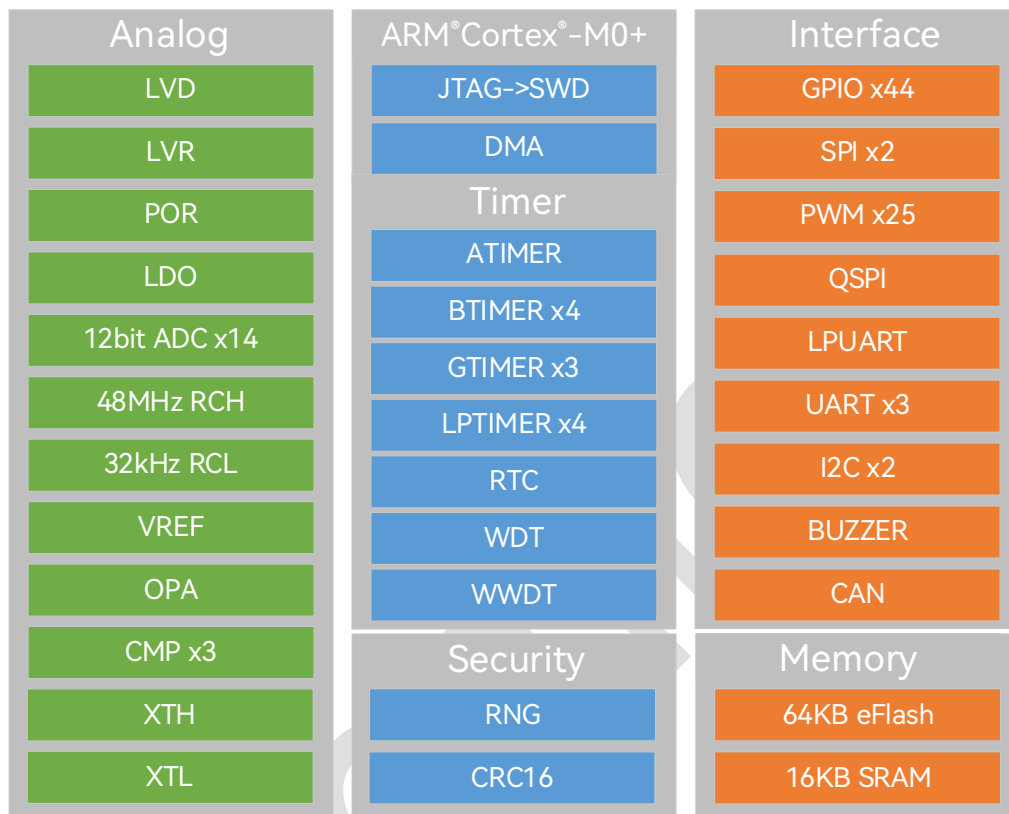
Analog

LVD

LVR

POR

LDO

12bit ADC x14

48MHz RCH

32kHz RCL

VREF

OPA

CMP x3

XTH

XTL

ARM®Cortex®-M0+

JTAG->SWD

DMA

Timer

ATIMER

BTIMER x4

GTIMER x3

LPTIMER x4

RTC

WDT

WWDT

Security

RNG

CRC16

Interface

GPIO x44

SPI x2

PWM x25

QSPI

LPUART

UART x3

I2C x2

BUZZER

CAN

Memory

64KB eFlash

16KB SRAM